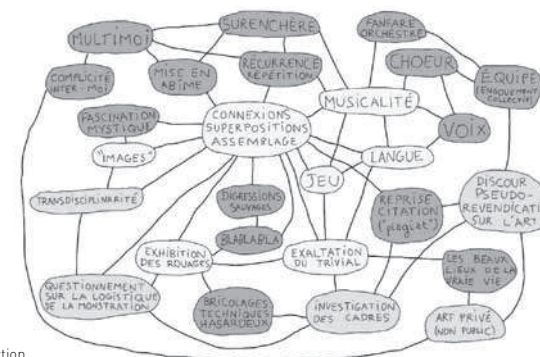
MULTIMOI

SURENCHÈRE

FANFARE ORCHESTRE

COMPLICITÉ INTER-MOI

MISE EN ABÎME

RÉCURRENCE RÉPÉTITION

CHOEUR

ÉQUIPE (ENGOUEMENT COLLECTIF)

MUSICALITÉ

FASCINATION MYSTIQUE

CONNEXIONS SUPERPOSITIONS ASSEMBLAGE

VOIX

"IMAGES"

LANGUE

JEU

DISCOUR PSEUDO-REVENDICATIF SUR L'ART

TRANSDISCIPLINARITÉ

DIGRESSIONS SAUVAGES

REPRISE CITATION ("plagiat")

BLABLABLA

EXHIBITION DES ROUAGES

EXALTATION DU TRIVIAL

LES BEAUX LIEUX DE LA VRAIE VIE

QUESTIONNEMENT SUR LA LOGISTIQUE DE LA MONSTRATION

BRICOLAGES TECHNIQUES HASARDEUX

INVESTIGATION DES CADRES

ART PRIVÉ (NON PUBLIC)

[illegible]ation